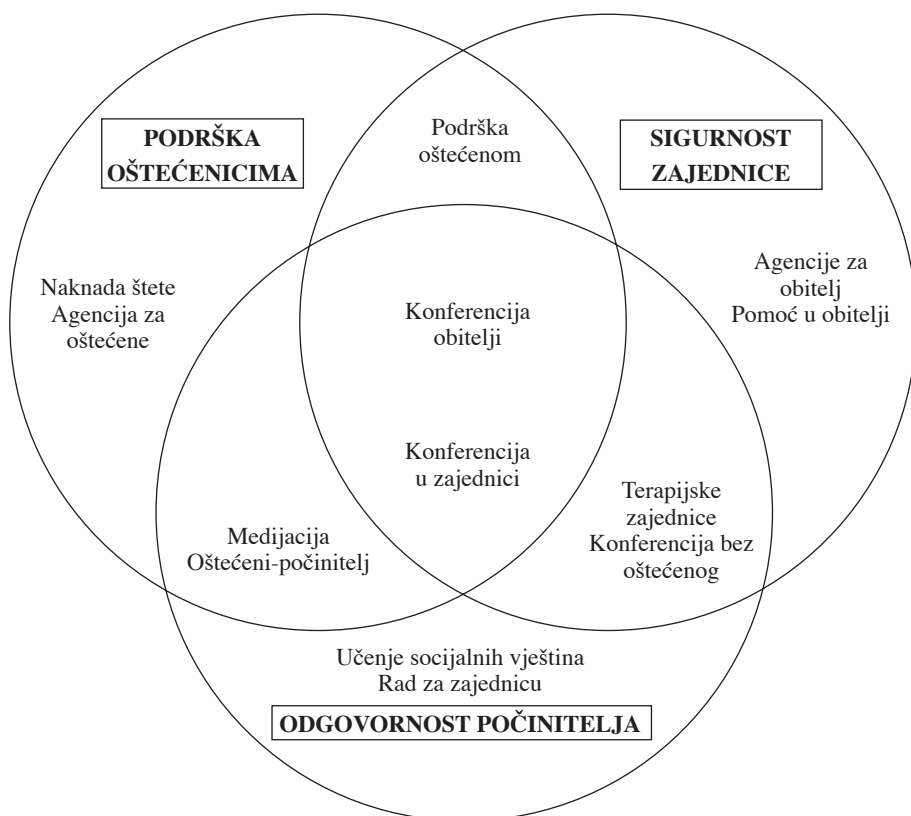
PODRŠKA OŠTEĆENICIMA

Podrška oštećenom

SIGURNOST ZAJEDNICE

Naknada štete
Agencija za oštećene

Konferencija obitelji

Agencije za obitelj
Pomoć u obitelji

Konferencija u zajednici

Medijacija
Oštećeni-počinitelj

Terapijske zajednice
Konferencija bez oštećenog

Učenje socijalnih vještina
Rad za zajednicu

ODGOVORNOST POČINITELJA